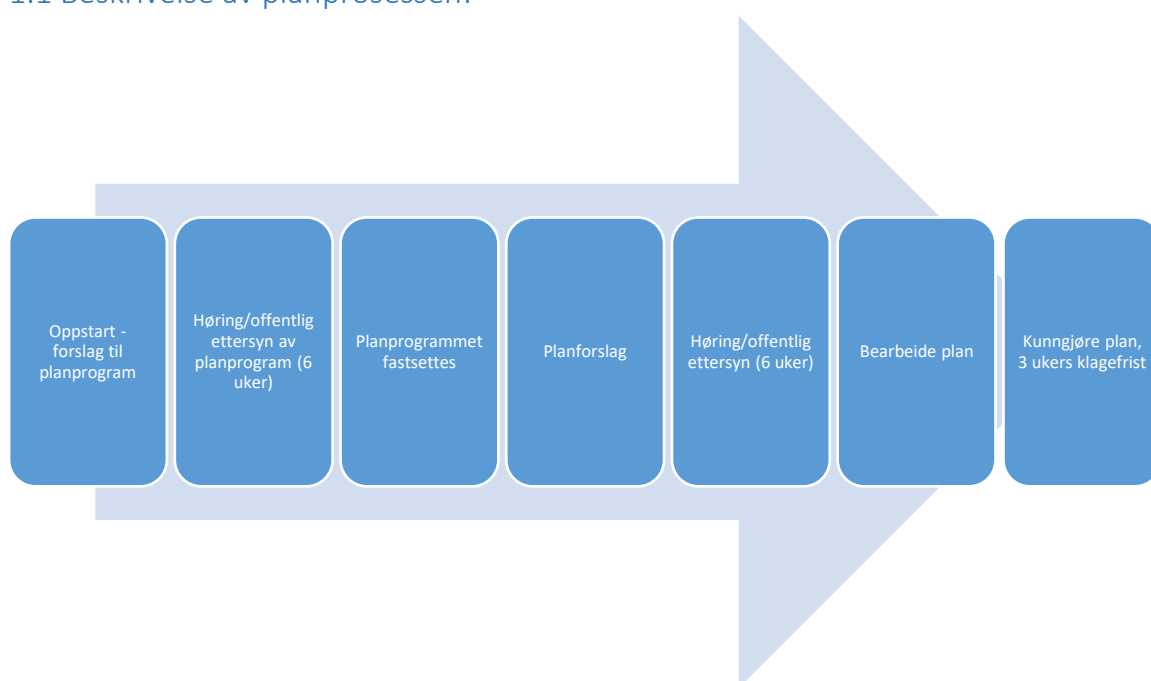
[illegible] Beskrivelse av planprosessen

Oppstart - forslag til planprogram

Høring/offentlig ettersyn av planprogram (6 uker)

Planprogrammet fastsettes

Planforslag

Høring/offentlig ettersyn (6 uker)

Bearbeide plan

Kunngjøre plan, 3 ukers klagefrist